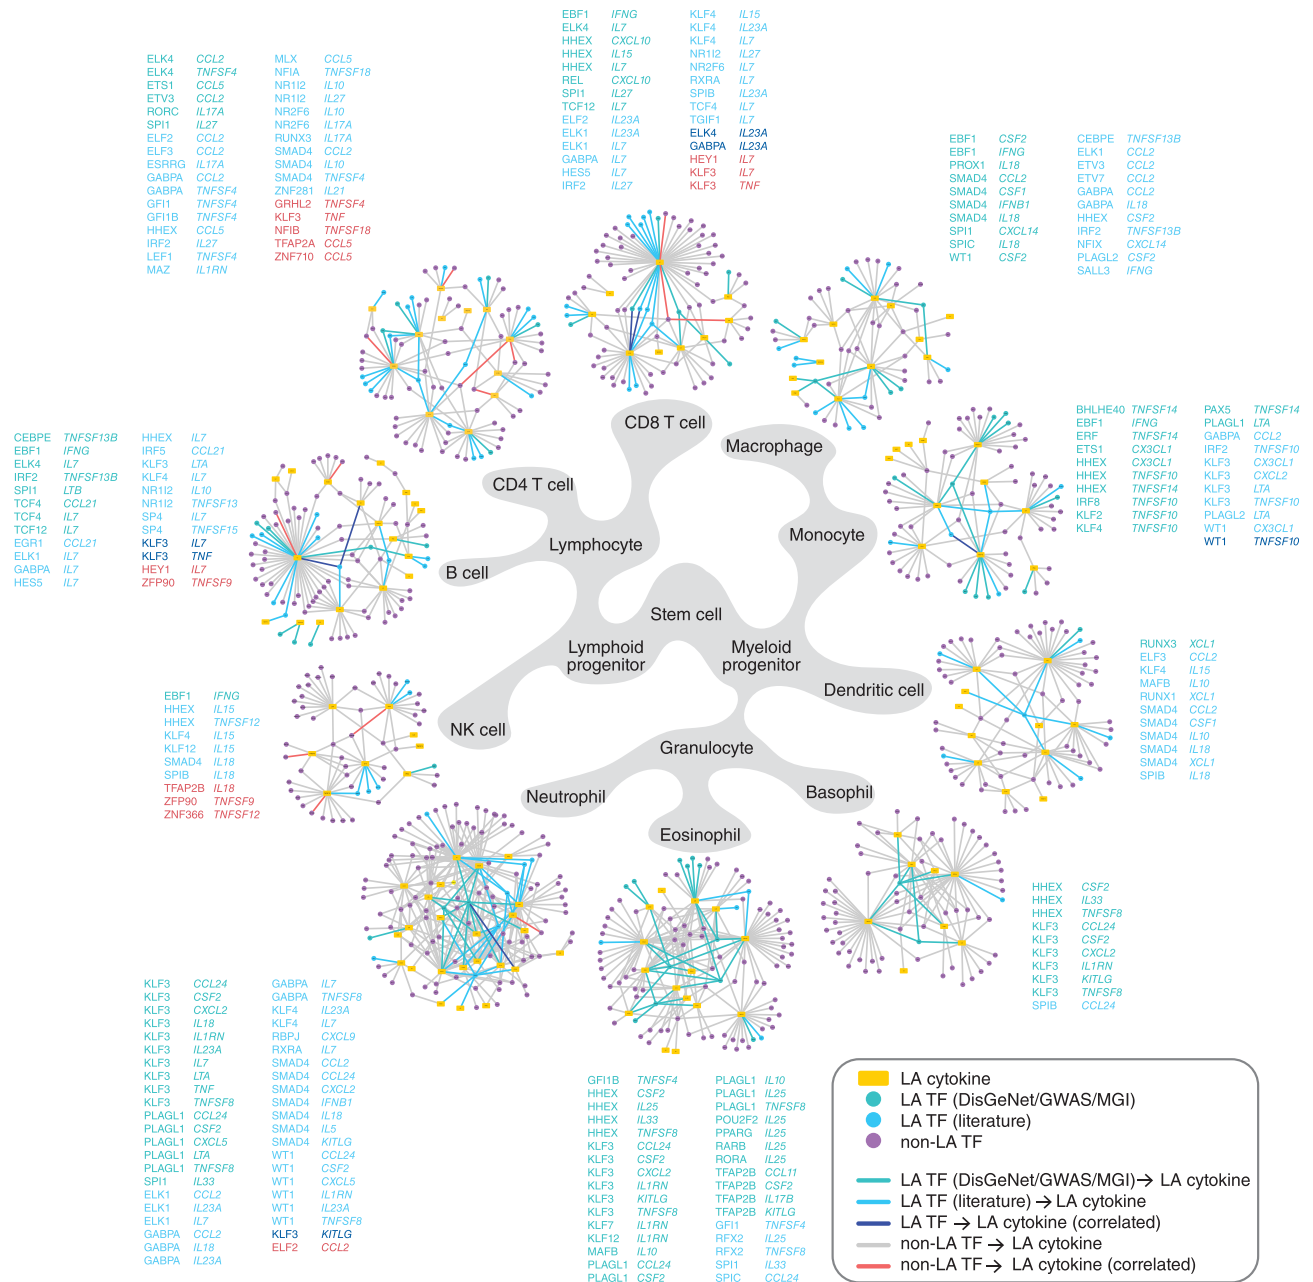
EBF1 IFNG
ELK4 IL7
HHEX CXCL10
HHEX IL15
HHEX IL7
REL CXCL10
SPI1 IL27
TCF12 IL7
ELF2 IL23A
ELK1 IL23A
ELK1 IL7
GABPA IL7
HES5 IL7
IRF2 IL27

KLF4 IL15
KLF4 IL23A
KLF4 IL7
NR1I2 IL27
NR2F6 IL7
RXRA IL7
SPIB IL23A
TCF4 IL7
TGIF1 IL7
ELK4 IL23A
GABPA IL23A
HEY1 IL7
KLF3 IL7
KLF3 TNF

ELK4 CCL2
ELK4 TNFSF4
ETS1 CCL5
ETV3 CCL2
RORC IL17A
SPI1 IL27
ELF2 CCL2
ELF3 CCL2
ESRRG IL17A
GABPA CCL2
GABPA TNFSF4
GFI1 TNFSF4
GFI1B TNFSF4
HHEX CCL5
IRF2 IL27
LEF1 TNFSF4
MAZ IL1RN

MLX CCL5
NFIA TNFSF18
NR1I2 IL10
NR1I2 IL27
NR2F6 IL10
NR2F6 IL17A
RUNX3 IL17A
SMAD4 CCL2
SMAD4 IL10
SMAD4 TNFSF4
ZNF281 IL21
GRHL2 TNFSF4
KLF3 TNF
NFIB TNFSF18
TFAP2A CCL5
ZNF710 CCL5

EBF1 CSF2
EBF1 IFNG
PROX1 IL18
SMAD4 CCL2
SMAD4 CSF1
SMAD4 IFNB1
SMAD4 IL18
SPI1 CXCL14
SPIC IL18
WT1 CSF2

CEBPE TNFSF13B
ELK1 CCL2
ETV3 CCL2
ETV7 CCL2
GABPA CCL2
GABPA IL18
HHEX CSF2
IRF2 TNFSF13B
NFIX CXCL14
PLAGL2 CSF2
SALL3 IFNG

CD8 T cell
Macrophage
CD4 T cell
Lymphocyte
Monocyte
B cell
Stem cell
Lymphoid progenitor
Myeloid progenitor
Dendritic cell
NK cell
Granulocyte
Neutrophil
Basophil
Eosinophil

CEBPE TNFSF13B
EBF1 IFNG
ELK4 IL7
IRF2 TNFSF13B
SPI1 LTB
TCF4 CCL21
TCF4 IL7
TCF12 IL7
EGR1 CCL21
ELK1 IL7
GABPA IL7
HES5 IL7

HHEX IL7
IRF5 CCL21
KLF3 LTA
KLF4 IL7
NR1I2 IL10
NR1I2 TNFSF13
SP4 IL7
SP4 TNFSF15
KLF3 IL7
KLF3 TNF
HEY1 IL7
ZFP90 TNFSF9

BHLHE40 TNFSF14
EBF1 IFNG
ERF TNFSF14
ETS1 CX3CL1
HHEX CX3CL1
HHEX TNFSF10
HHEX TNFSF14
IRF8 TNFSF10
KLF2 TNFSF10
KLF4 TNFSF10

PAX5 TNFSF14
PLAGL1 LTA
GABPA CCL2
IRF2 TNFSF10
KLF3 CX3CL1
KLF3 CXCL2
KLF3 LTA
KLF3 TNFSF10
PLAGL2 LTA
WT1 CX3CL1
WT1 TNFSF10

RUNX3 XCL1
ELF3 CCL2
KLF4 IL15
MAFB IL10
RUNX1 XCL1
SMAD4 CCL2
SMAD4 CSF1
SMAD4 IL10
SMAD4 IL18
SMAD4 XCL1
SPIB IL18

EBF1 IFNG
HHEX IL15
HHEX TNFSF12
KLF4 IL15
KLF12 IL15
SMAD4 IL18
SPIB IL18
TFAP2B IL18
ZFP90 TNFSF9
ZNF366 TNFSF12

HHEX CSF2
HHEX IL33
HHEX TNFSF8
KLF3 CCL24
KLF3 CSF2
KLF3 CXCL2
KLF3 IL1RN
KLF3 KITLG
KLF3 TNFSF8
SPIB CCL24

KLF3 CCL24
KLF3 CSF2
KLF3 CXCL2
KLF3 IL18
KLF3 IL1RN
KLF3 IL23A
KLF3 IL7
KLF3 LTA
KLF3 TNF
KLF3 TNFSF8
PLAGL1 CCL24
PLAGL1 CSF2
PLAGL1 CXCL5
PLAGL1 LTA
PLAGL1 TNFSF8
SPI1 IL33
ELK1 CCL2
ELK1 IL23A
ELK1 IL7
GABPA CCL2
GABPA IL18
GABPA IL23A

GABPA IL7
GABPA TNFSF8
KLF4 IL23A
KLF4 IL7
RBPJ CXCL9
RXRA IL7
SMAD4 CCL2
SMAD4 CCL24
SMAD4 CXCL2
SMAD4 IFNB1
SMAD4 IL18
SMAD4 IL5
SMAD4 KITLG
WT1 CCL24
WT1 CSF2
WT1 CXCL5
WT1 IL1RN
WT1 IL23A
WT1 TNFSF8
KLF3 KITLG
ELF2 CCL2

GFI1B TNFSF4
HHEX CSF2
HHEX IL25
HHEX IL33
HHEX TNFSF8
KLF3 CCL24
KLF3 CSF2
KLF3 CXCL2
KLF3 IL1RN
KLF3 KITLG
KLF3 TNFSF8
KLF7 IL1RN
KLF12 IL1RN
MAFB IL10
PLAGL1 CCL24
PLAGL1 CSF2

PLAGL1 IL10
PLAGL1 IL25
PLAGL1 TNFSF8
POU2F2 IL25
PPARG IL25
RARB IL25
RORA IL25
TFAP2B CCL11
TFAP2B CSF2
TFAP2B IL17B
TFAP2B KITLG
GFI1 TNFSF4
RFX2 IL25
RFX2 TNFSF8
SPI1 IL33
SPIC CCL24

LA cytokine
LA TF (DisGeNet/GWAS/MGI)
LA TF (literature)
non-LA TF
LA TF (DisGeNet/GWAS/MGI) → LA cytokine
LA TF (literature) → LA cytokine
LA TF → LA cytokine (correlated)
non-LA TF → LA cytokine
non-LA TF → LA cytokine (correlated)